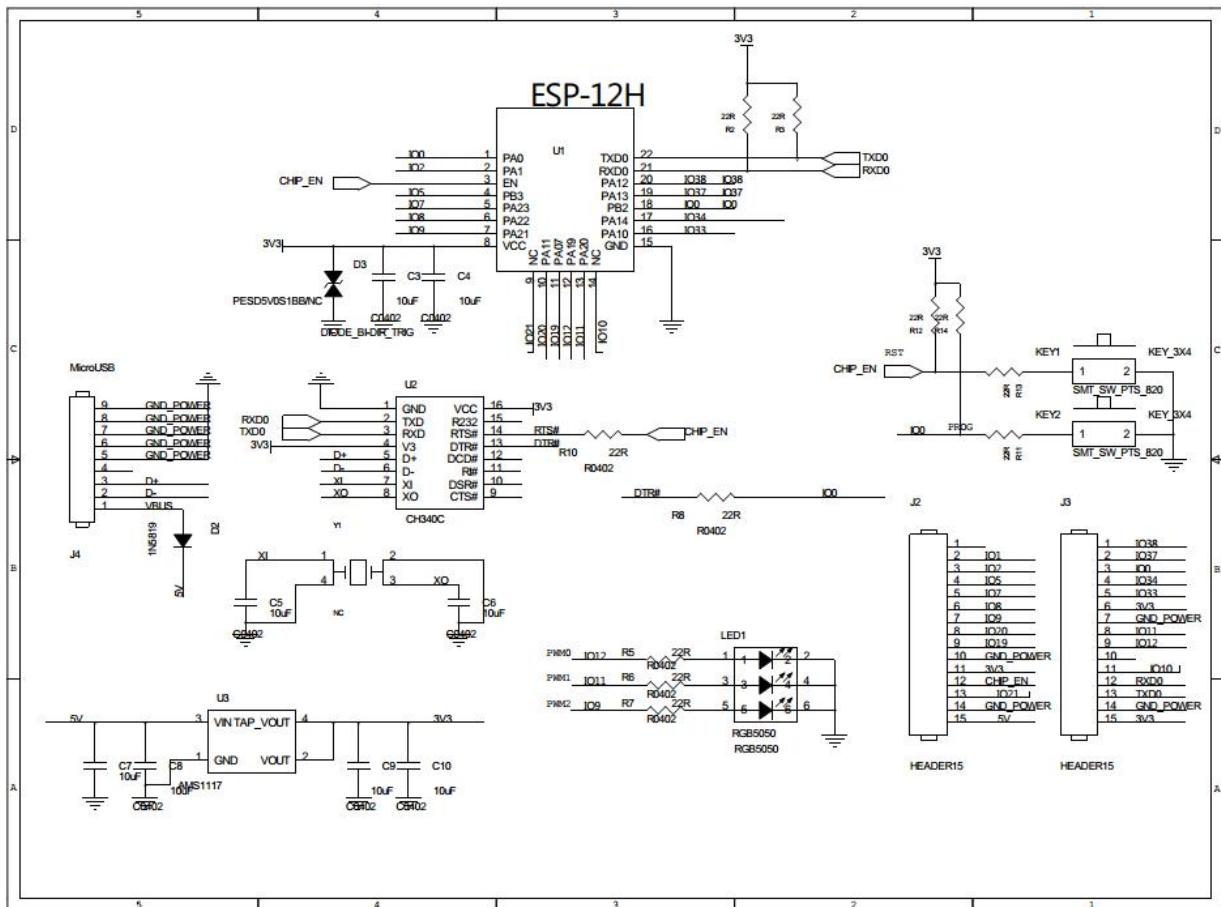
5 4 3 2 1

D C B A

ESP-12H

3V3

22R R2 22R R3

U1

IO0 1 PA0
IO2 2 PA1
CHIP_EN 3 EN
IO5 4 PB3
IO7 5 PA23
IO8 6 PA22
IO9 7 PA21
3V3 8 VCC

TXD0 22
RXD0 21
PA12 20 IO38 IO38
PA13 19 IO37 IO37
PB2 18 IO0 IO0
PA14 17 IO34
PA10 16 IO33
GND 15

NC PA11 PA07 PA19 PA20 NC
9 10 11 12 13 14
IO21 IO20 IO19 IO11 IO10

TXD0
RXD0

D3 C3 C4
10uF 10uF
PESD5V0S1BB/NC
C0402 C0402
DIODE_BI-DIR_TRIG

3V3
22R R12 22R R14
RST
CHIP_EN
22R R13
KEY1 1 2 KEY_3X4
SMT_SW_PTS_820
KEY2 KEY_3X4
IO0 PROG
22R R11
1 2
SMT_SW_PTS_820

MicroUSB

9 GND_POWER
8 GND_POWER
7 GND_POWER
6 GND_POWER
5 GND_POWER
4
3 D+
2 D-
1 VBUS

J4

D2
1N5819
5V

U2
1 GND VCC 16 3V3
RXD0 2 TXD R232 15
TXD0 3 RXD RTS# 14 RTS#
3V3 4 V3 DTR# 13 DTR#
D+ 5 D+ DCD# 12
D- 6 D- RI# 11
XI 7 XI DSR# 10
XO 8 XO CTS# 9
CH340C

R10 22R
R0402
CHIP_EN

DTR# R8 22R IO0
R0402

Y1
XI 1 2
4 3 XO
C5 10uF NC C6 10uF
C0402 C0402

U3
5V 3 VIN TAP_VOUT 4 3V3
1 GND VOUT 2
C7 10uF C8 10uF AMS1117
C0402 C9 10uF C10 10uF
C0402 C0402

LED1
PWM0 IO12 R5 22R R0402 1 2
PWM1 IO11 R6 22R R0402 3 4
PWM2 IO9 R7 22R R0402 5 6
RGB5050
RGB5050

J2
1
2 IO1
3 IO2
4 IO5
5 IO7
6 IO8
7 IO9
8 IO20
9 IO19
10 GND_POWER
11 3V3
12 CHIP_EN
13 IO21
14 GND_POWER
15 5V
HEADER15

J3
1 IO38
2 IO37
3 IO0
4 IO34
5 IO33
6 3V3
7 GND_POWER
8 IO11
9 IO12
10
11 IO10
12 RXD0
13 TXD0
14 GND_POWER
15 3V3
HEADER15